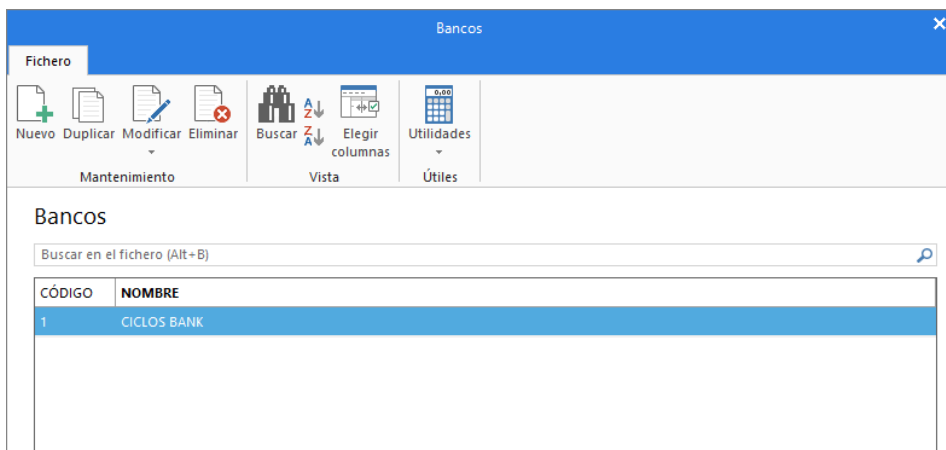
Bancos

Fichero

Nuevo Duplicar Modificar Eliminar
Mantenimiento

Buscar Elegir columnas
Vista

0,00
Utilidades
Útiles

Bancos

Buscar en el fichero (Alt+B)

| CÓDIGO | NOMBRE |
|---|---|
| 1 | CICLOS BANK |